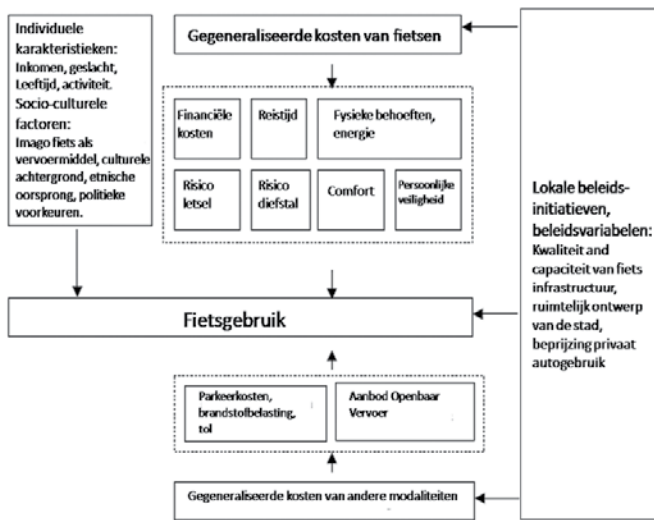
Individuele karakteristieken: Inkomen, geslacht, Leeftijd, activiteit. Socio-culturele factoren: Imago fiets als vervoermiddel, culturele achtergrond, etnische oorsprong, politieke voorkeuren.

Gegeneraliseerde kosten van fietsen

Financiële kosten

Reistijd

Fysieke behoeften, energie

Risico letsel

Risico diefstal

Comfort

Persoonlijke veiligheid

Lokale beleids-initiatieven, beleidsvariabelen: Kwaliteit and capaciteit van fiets infrastructuur, ruimtelijk ontwerp van de stad, beprijzing privaat autogebruik

Fietsgebruik

Parkeerkosten, brandstofbelasting, tol

Aanbod Openbaar Vervoer

Gegeneraliseerde kosten van andere modaliteiten